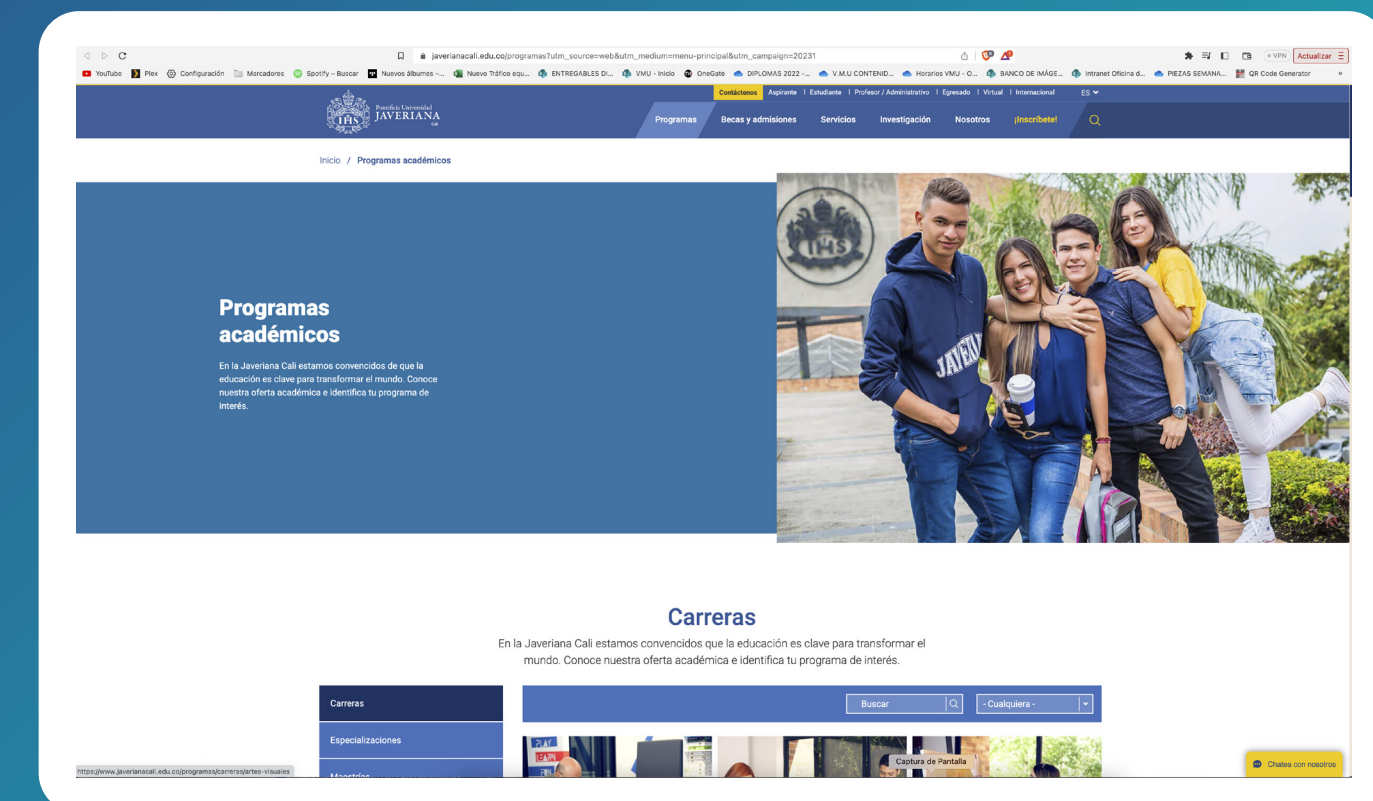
javerianacali.edu.co/programas?utm_source=web&utm_medium=menu-principal&utm_campaign=20231

VPN Actualizar

YouTube Plex Configuración Marcadores Spotify – Buscar Nuevos álbumes -... Nuevo Tráfico equ... ENTREGABLES DI... VMU - Inicio OneGate DIPLOMAS 2022 -... V.M.U CONTENID... Horarios VMU - O... BANCO DE IMÁGE... Intranet Oficina d... PIEZAS SEMANA... QR Code Generator

Contáctenos Aspirante | Estudiante | Profesor / Administrativo | Egresado | Virtual | Internacional ES

Pontificia Universidad JAVERIANA Cali

Programas Becas y admisiones Servicios Investigación Nosotros ¡Inscríbete!

Inicio / Programas académicos

Programas académicos

En la Javeriana Cali estamos convencidos de que la educación es clave para transformar el mundo. Conoce nuestra oferta académica e identifica tu programa de interés.

JAVERIANA

Carreras

En la Javeriana Cali estamos convencidos que la educación es clave para transformar el mundo. Conoce nuestra oferta académica e identifica tu programa de interés.

Carreras

Especializaciones

Maestrías

Buscar

- Cualquiera -

Captura de Pantalla

https://www.javerianacali.edu.co/programas/carreras/artes-visuales

Chatea con nosotros